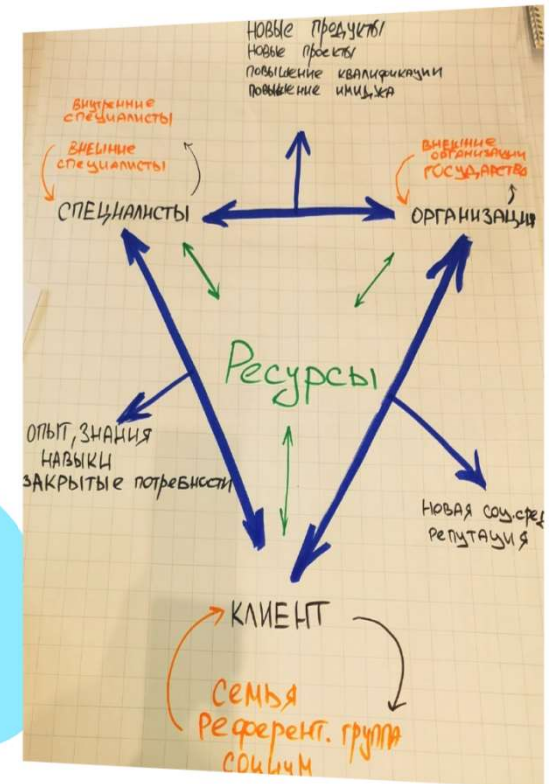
Новые продукты
Новые проекты
Повышение квалификации
Повышение имиджа

Внутренние специалисты

Внешние специалисты

СПЕЦИАЛИСТЫ

Внешние организации
Государство

ОРГАНИЗАЦИИ

Ресурсы

ОПЫТ, ЗНАНИЯ
НАВЫКИ
ЗАКРЫТЫЕ ПОТРЕБНОСТИ

Новая соц.сре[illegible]
Репутация

КЛИЕНТ

Семья
Референт. группа
Социум